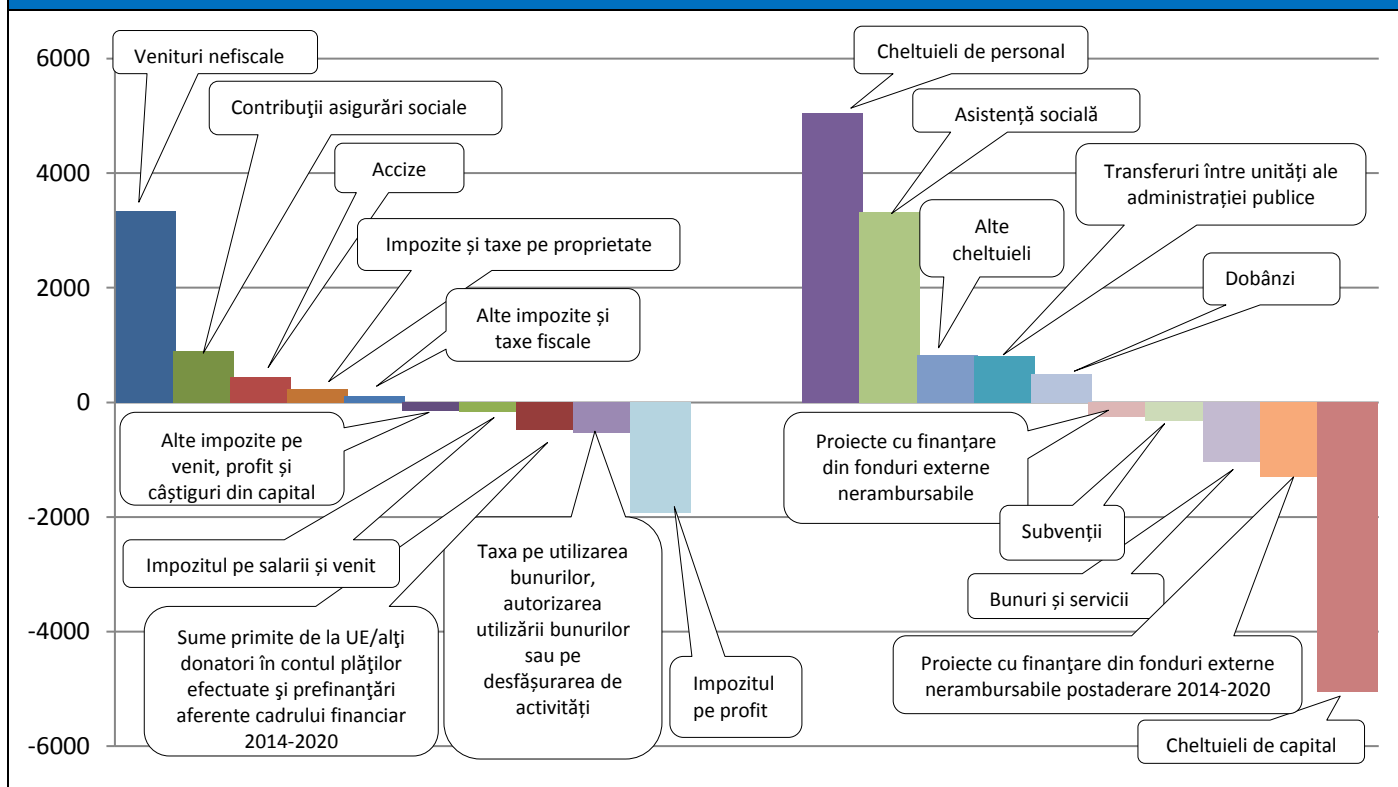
6000
4000
2000
0
-2000
-4000
-6000

Venituri nefiscale

Contribuţii asigurări sociale

Accize

Impozite și taxe pe proprietate

Alte impozite și taxe fiscale

Alte impozite pe venit, profit și câștiguri din capital

Impozitul pe salarii și venit

Sume primite de la UE/alţi donatori în contul plăţilor efectuate şi prefinanţări aferente cadrului financiar 2014-2020

Taxa pe utilizarea bunurilor, autorizarea utilizării bunurilor sau pe desfășurarea de activităţi

Impozitul pe profit

Cheltuieli de personal

Asistență socială

Alte cheltuieli

Transferuri între unități ale administrației publice

Dobânzi

Proiecte cu finanţare din fonduri externe nerambursabile

Subvenții

Bunuri și servicii

Proiecte cu finanţare din fonduri externe nerambursabile postaderare 2014-2020

Cheltuieli de capital